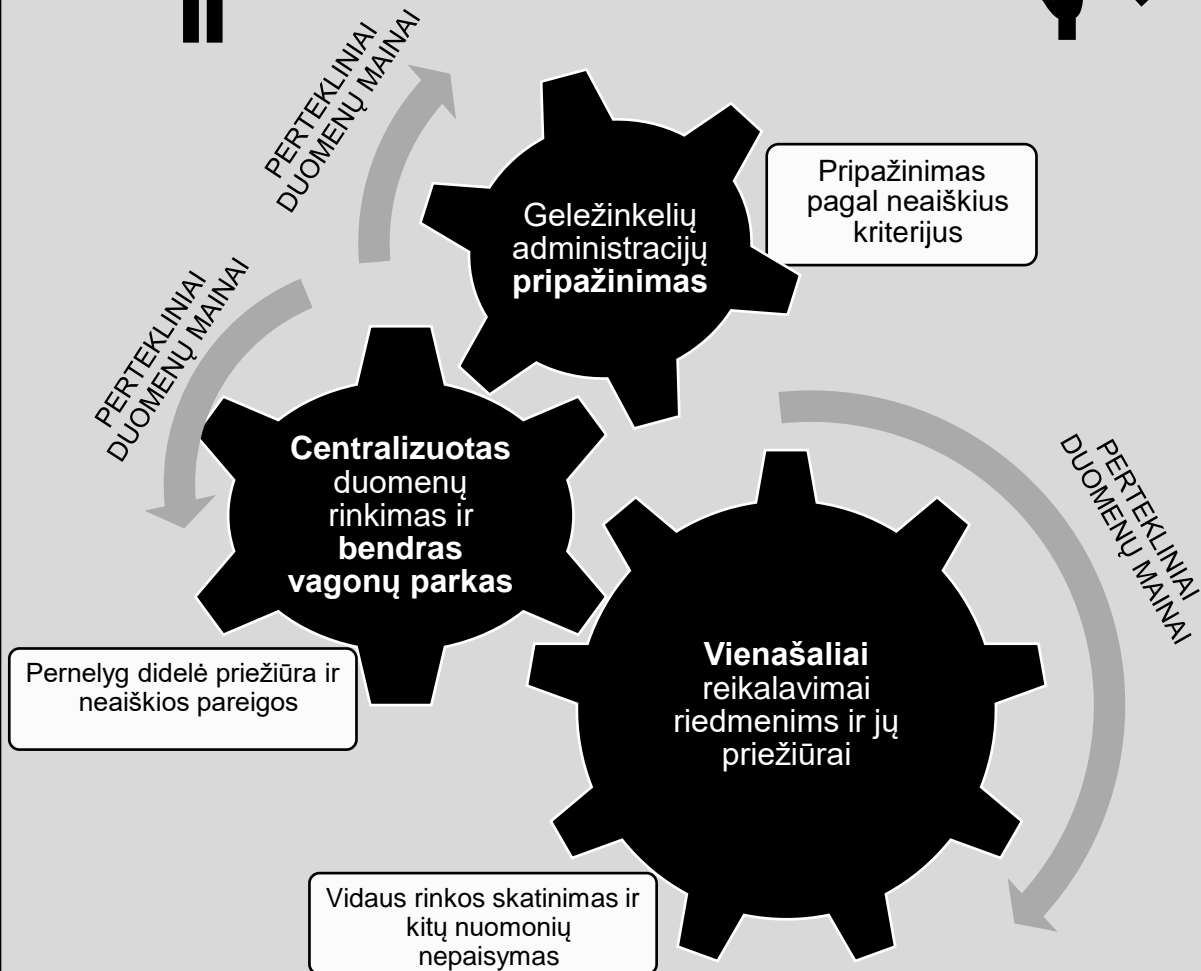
PERTEKLINIAI DUOMENŲ MAINAI

Geležinkelių administracijų **pripažinimas**

Pripažinimas pagal neaiškius kriterijus

PERTEKLINIAI DUOMENŲ MAINAI

**Centralizuotas** duomenų rinkimas ir **bendras vagonų parkas**

PERTEKLINIAI DUOMENŲ MAINAI

Pernelyg didelė priežiūra ir neaiškios pareigos

**Vienašaliai** reikalavimai riedmenims ir jų priežiūrai

Vidaus rinkos skatinimas ir kitų nuomonių nepaisymas